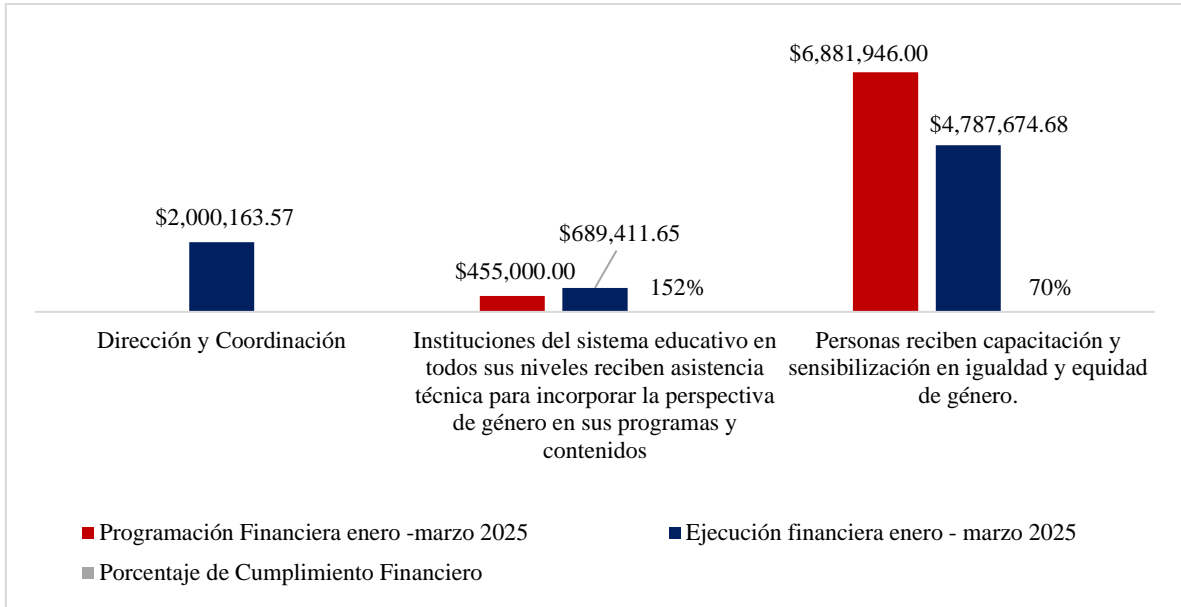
$2,000,163.57

Dirección y Coordinación

$455,000.00

$689,411.65

152%

Instituciones del sistema educativo en todos sus niveles reciben asistencia técnica para incorporar la perspectiva de género en sus programas y contenidos

$6,881,946.00

$4,787,674.68

70%

Personas reciben capacitación y sensibilización en igualdad y equidad de género.

Programación Financiera enero -marzo 2025

Ejecución financiera enero - marzo 2025

Porcentaje de Cumplimiento Financiero